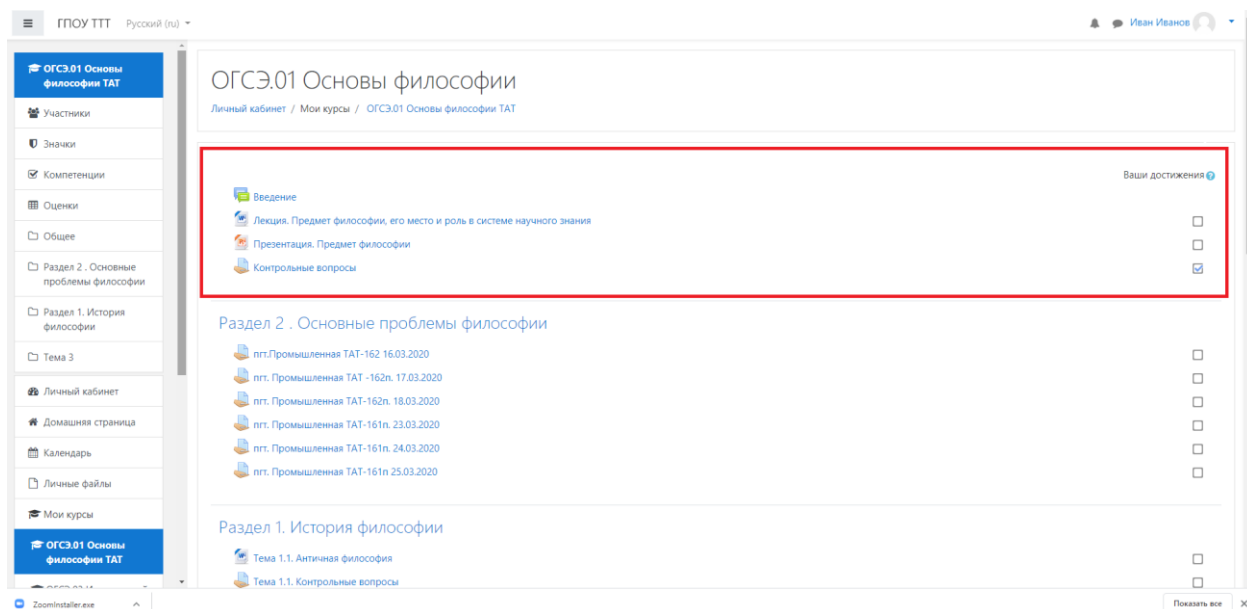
ГПОУ ТТТ Русский (ru)

Иван Иванов

ОГСЭ.01 Основы философии ТАТ
Участники
Значки
Компетенции
Оценки
Общее
Раздел 2 . Основные проблемы философии
Раздел 1. История философии
Тема 3
Личный кабинет
Домашняя страница
Календарь
Личные файлы
Мои курсы
ОГСЭ.01 Основы философии ТАТ

ОГСЭ.01 Основы философии

Личный кабинет / Мои курсы / ОГСЭ.01 Основы философии ТАТ

Ваши достижения

Введение
Лекция. Предмет философии, его место и роль в системе научного знания
Презентация. Предмет философии
Контрольные вопросы

Раздел 2 . Основные проблемы философии

пгт.Промышленная ТАТ-162 16.03.2020
пгт. Промышленная ТАТ -162п. 17.03.2020
пгт. Промышленная ТАТ-162п. 18.03.2020
пгт. Промышленная ТАТ-161п. 23.03.2020
пгт. Промышленная ТАТ-161п. 24.03.2020
пгт. Промышленная ТАТ-161п 25.03.2020

Раздел 1. История философии

Тема 1.1. Античная философия
Тема 1.1. Контрольные вопросы

ZoomInstaller.exe
Показать все